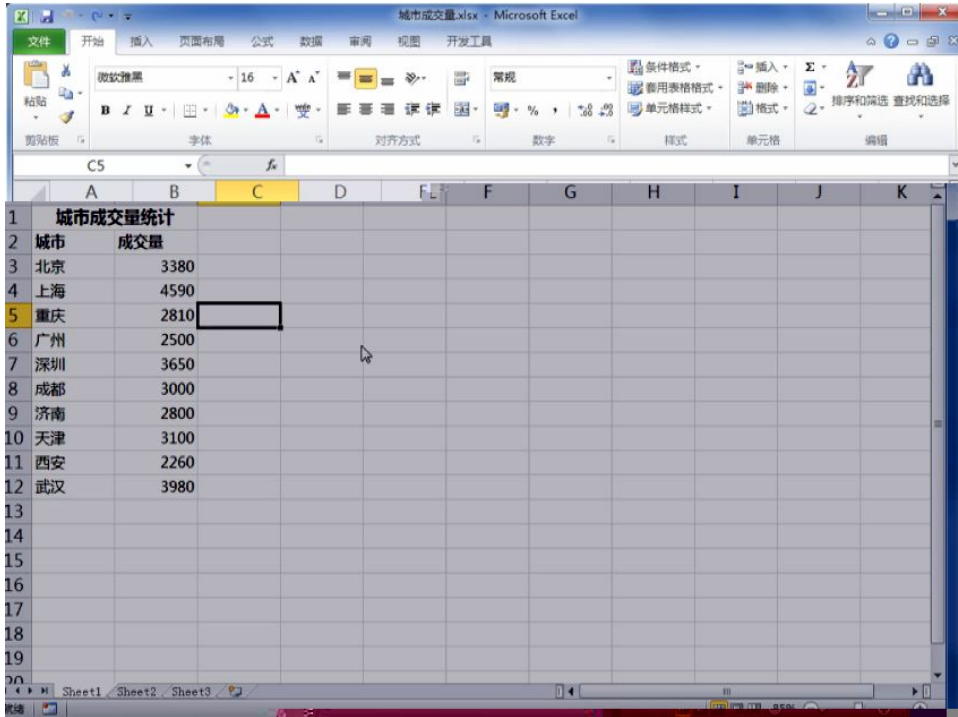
城市成交量.xlsx - Microsoft Excel

文件 开始 插入 页面布局 公式 数据 审阅 视图 开发工具

粘贴 剪贴板
微软雅黑 16 A A
B I U 字体
对齐方式
常规 % , 数字
条件格式 套用表格格式 单元格样式 样式
插入 删除 格式 单元格
Σ 排序和筛选 查找和选择 编辑

C5 fx

| | A | B | C | D | E | F | G | H | I | J | K |
|---|---|---|---|---|---|---|---|---|---|---|---|
| 1 | 城市成交量统计 | | | | | | | | | | |
| 2 | 城市 | 成交量 | | | | | | | | | |
| 3 | 北京 | 3380 | | | | | | | | | |
| 4 | 上海 | 4590 | | | | | | | | | |
| 5 | 重庆 | 2810 | | | | | | | | | |
| 6 | 广州 | 2500 | | | | | | | | | |
| 7 | 深圳 | 3650 | | | | | | | | | |
| 8 | 成都 | 3000 | | | | | | | | | |
| 9 | 济南 | 2800 | | | | | | | | | |
| 10 | 天津 | 3100 | | | | | | | | | |
| 11 | 西安 | 2260 | | | | | | | | | |
| 12 | 武汉 | 3980 | | | | | | | | | |
| 13 | | | | | | | | | | | |
| 14 | | | | | | | | | | | |
| 15 | | | | | | | | | | | |
| 16 | | | | | | | | | | | |
| 17 | | | | | | | | | | | |
| 18 | | | | | | | | | | | |
| 19 | | | | | | | | | | | |
| 20 | | | | | | | | | | | |

Sheet1 Sheet2 Sheet3
就绪 85%